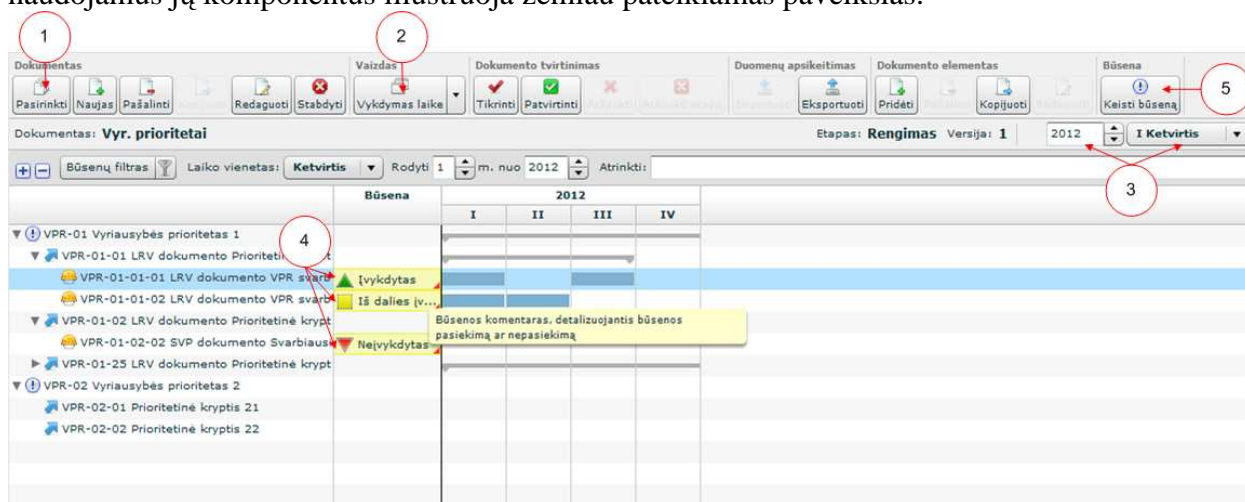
naudojamas jų komponentas iliustruoja žemiau pateikiamas paveikslas.

1

2

Dokumentas

Pasirinkti Naujas Pašalinti Redaguoti Stabdyti

Vaizdas

Vykdymas laike

Dokumento tvirtinimas

Tikrinti Patvirtinti Atšaukti Atmesti

Duomenų apsikeitimas

Eksportuoti

Dokumento elementas

Pridėti Pašalinti Kopijuoti Redaguoti

Būsena

Keisti būseną

5

Dokumentas: Vyr. prioritetai

Etapas: Rengimas Versija: 1

2012 I Ketvirtis

Būsenų filtras Laiko vienetas: Ketvirtis Rodyti 1 m. nuo 2012 Atrinkti:

3

Būsena

2012

| I | II | III | IV |
|---|---|---|---|

4

VPR-01 Vyriausybės prioritetas 1

VPR-01-01 LRV dokumento Prioritetinė kryptis

VPR-01-01-01 LRV dokumento VPR svarb

Įvykdytas

VPR-01-01-02 LRV dokumento VPR svarb

Iš dalies įv...

VPR-01-02 LRV dokumento Prioritetinė krypt

Būsenos komentaras, detalizuojantis būsenos pasiekimą ar nepasiekimą

VPR-01-02-02 SVP dokumento Svarbiaus

Neįvykdytas

VPR-01-25 LRV dokumento Prioritetinė krypt

VPR-02 Vyriausybės prioritetas 2

VPR-02-01 Prioritetinė kryptis 21

VPR-02-02 Prioritetinė kryptis 22